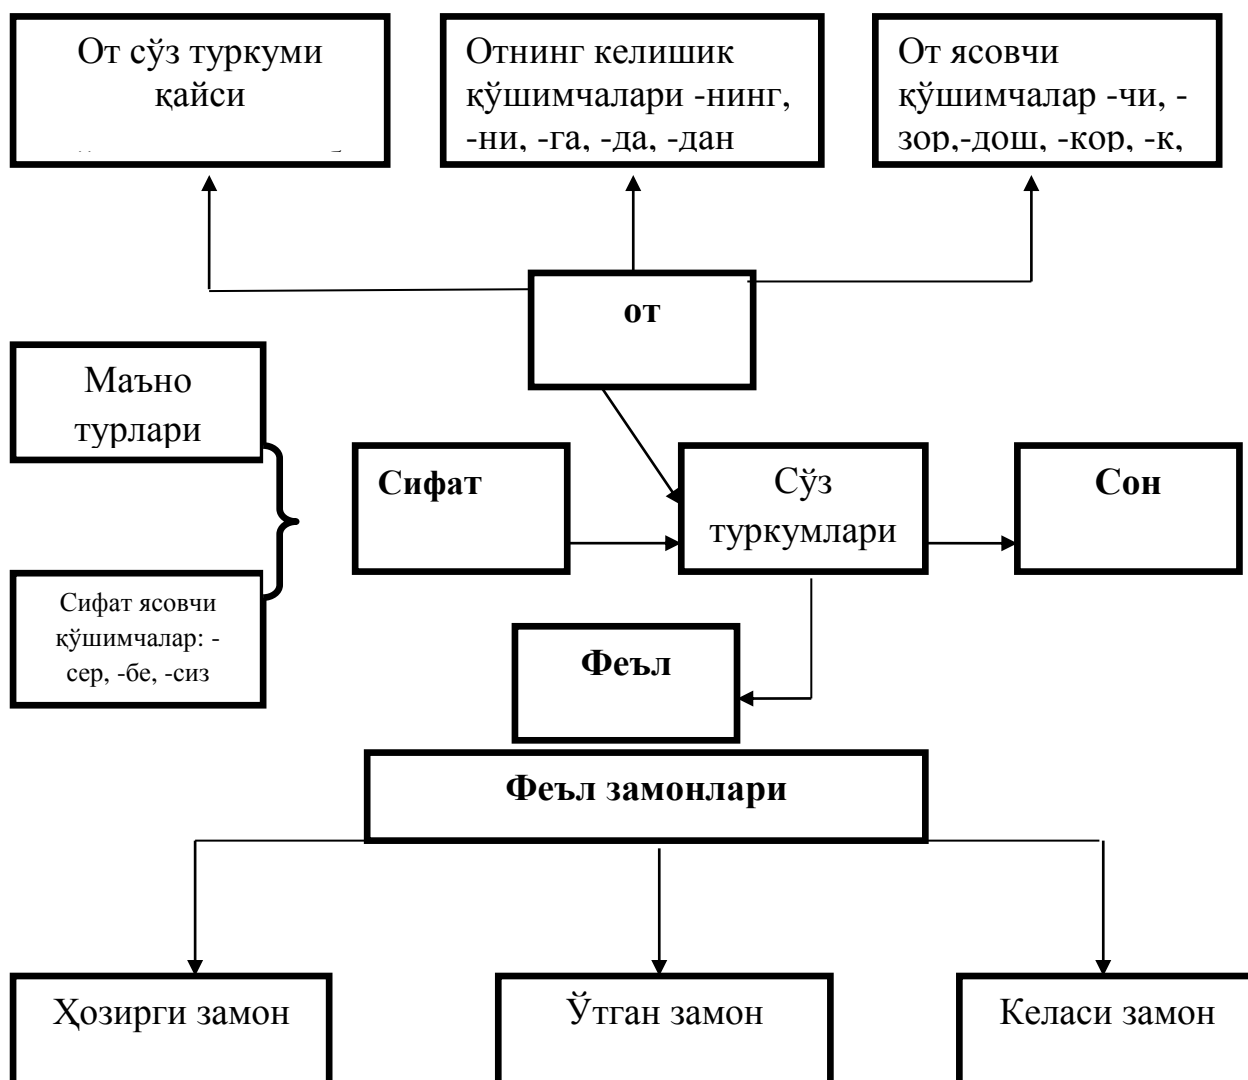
От сўз туркуми қайси

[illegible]

Отнинг келишик қўшимчалари -нинг, -ни, -га, -да, -дан

От ясовчи қўшимчалар -чи, -зор,-дош, -кор, -к,

от

Маъно турлари

Сифат ясовчи қўшимчалар: -сер, -бе, -сиз

Сифат

Сўз туркумлари

Сон

Феъл

Феъл замонлари

Ҳозирги замон

Ўтган замон

Келаси замон